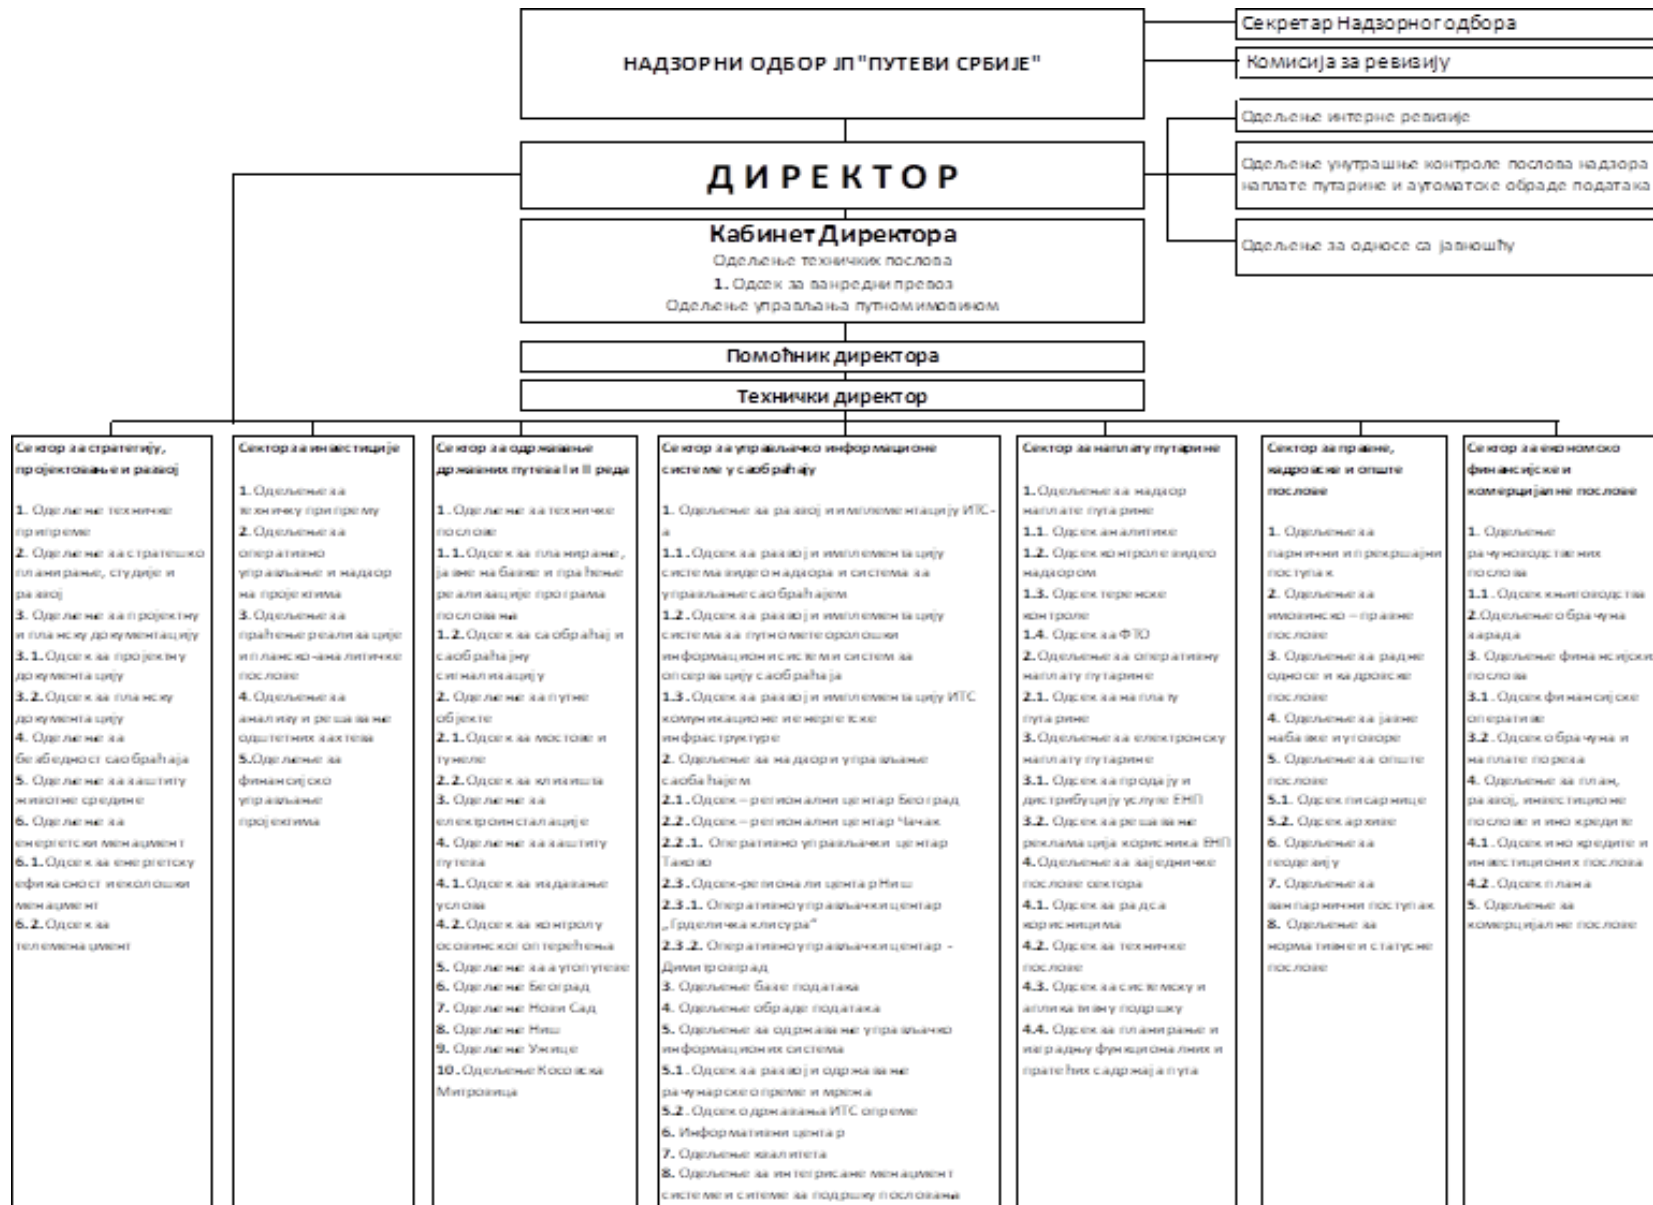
НАДЗОРНИ ОДБОР ЈП "ПУТЕВИ СРБИЈЕ"

Секретар Надзорног одбора

Комисија за ревизију

Одељење интерне ревизије

Одељење унутрашње контроле послова надзора наплате путарине и аутоматске обраде података

Одељење за односе са јавношћу

ДИРЕКТОР

Кабинет Директора
Одељење техничких послова
1. Одсек за ванредни превоз
Одељење управљања путном имовином

Помоћник директора

Технички директор

Сектор за стратегију, пројектовање и развој

1. Одељење техничке припреме
2. Одељење за стратешко планирање, студије и развој
3. Одељење за пројектну и планску документацију
3.1. Одсек за пројектну документацију
3.2. Одсек за планску документацију
4. Одељење за безбедност саобраћаја
5. Одељење за заштиту животне средине
6. Одељење за енергетски менаџмент
6.1. Одсек за енергетску ефикасност и еколошки менаџмент
6.2. Одсек за телеменаџмент

Сектор за инвестиције

1. Одељење за техничку припрему
2. Одељење за оперативно управљање и надзор на пројектима
3. Одељење за праћење реализације и планско-аналитичке послове
4. Одељење за анализу и решавање одштетних захтева
5. Одељење за финансијско управљање пројектима

Сектор за одржавање државних путева I и II реда

1. Одељење за техничке послове
1.1. Одсек за планирање, јавне набавке и праћење реализације програма пословања
1.2. Одсек за саобраћај и саобраћајну сигнализацију
2. Одељење за путне објекте
2.1. Одсек за мостове и тунеле
2.2. Одсек за клизишта
3. Одељење за електроинсталације
4. Одељење за заштиту путева
4.1. Одсек за издавање услова
4.2. Одсек за контролу осовинског оптерећења
5. Одељење за аутопутеве
6. Одељење Београд
7. Одељење Нови Сад
8. Одељење Ниш
9. Одељење Ужице
10. Одељење Косовска Митровица

Сектор за управљачко информационе системе у саобраћају

1. Одељење за развој и имплементацију ИТС-а
1.1. Одсек за развој и имплементацију система видео надзора и система за управљање саобраћајем
1.2. Одсек за развој и имплементацију система за путно метеоролошки информациони систем и систем за оперативу саобраћаја
1.3. Одсек за развој и имплементацију ИТС комуникационе и енергетске инфраструктуре
2. Одељење за надзор и управљање саобраћајем
2.1. Одсек – регионални центар Београд
2.2. Одсек – регионални центар Чачак
2.2.1. Оперативно управљачки центар Таково
2.3. Одсек-регионални центар Ниш
2.3.1. Оперативно управљачки центар „Грделичка клисура"
2.3.2. Оперативно управљачки центар - Димитровград
3. Одељење базе података
4. Одељење обраде података
5. Одељење за одржавање управљачко информационих система
5.1. Одсек за развој и одржавање рачунарске опреме и мрежа
5.2. Одсек одржавања ИТС опреме
6. Информативни центар
7. Одељење квалитета
8. Одељење за интегрисани менаџмент систем и системе за подршку пословању

Сектор за наплату путарине

1. Одељење за надзор наплате путарине
1.1. Одсек аналитике
1.2. Одсек контроле видео надзором
1.3. Одсек теренске контроле
1.4. Одсек за ФТО
2. Одељење за оперативну наплату путарине
2.1. Одсек за наплату путарине
3. Одељење за електронску наплату путарине
3.1. Одсек за продају и дистрибуцију услуге ЕНП
3.2. Одсек за решавање рекламација корисника ЕНП
4. Одељење за заједничке послове сектора
4.1. Одсек за рад са корисницима
4.2. Одсек за техничке послове
4.3. Одсек за системску и апликативну подршку
4.4. Одсек за планирање и изградњу функционалних и пратећих садржаја пута

Сектор за правне, кадровске и опште послове

1. Одељење за парнични и прекршајни поступак
2. Одељење за имовинско – правне послове
3. Одељење за радне односе и кадровске послове
4. Одељење за јавне набавке и уговоре
5. Одељење за опште послове
5.1. Одсек писарнице
5.2. Одсек архиве
6. Одељење за геодезију
7. Одељење за ванпарнични поступак
8. Одељење за нормативне и статусне послове

Сектор за економско финансијске и комерцијалне послове

1. Одељење рачуноводствених послова
1.1. Одсек књиговодства
2. Одељење обрачуна зарада
3. Одељење финансијских послова
3.1. Одсек финансијске оперативе
3.2. Одсек обрачуна и наплате пореза
4. Одељење за план, развој, инвестиционе послове и кредите
4.1. Одсек за кредите и инвестиционих послова
4.2. Одсек плана
5. Одељење за комерцијалне послове